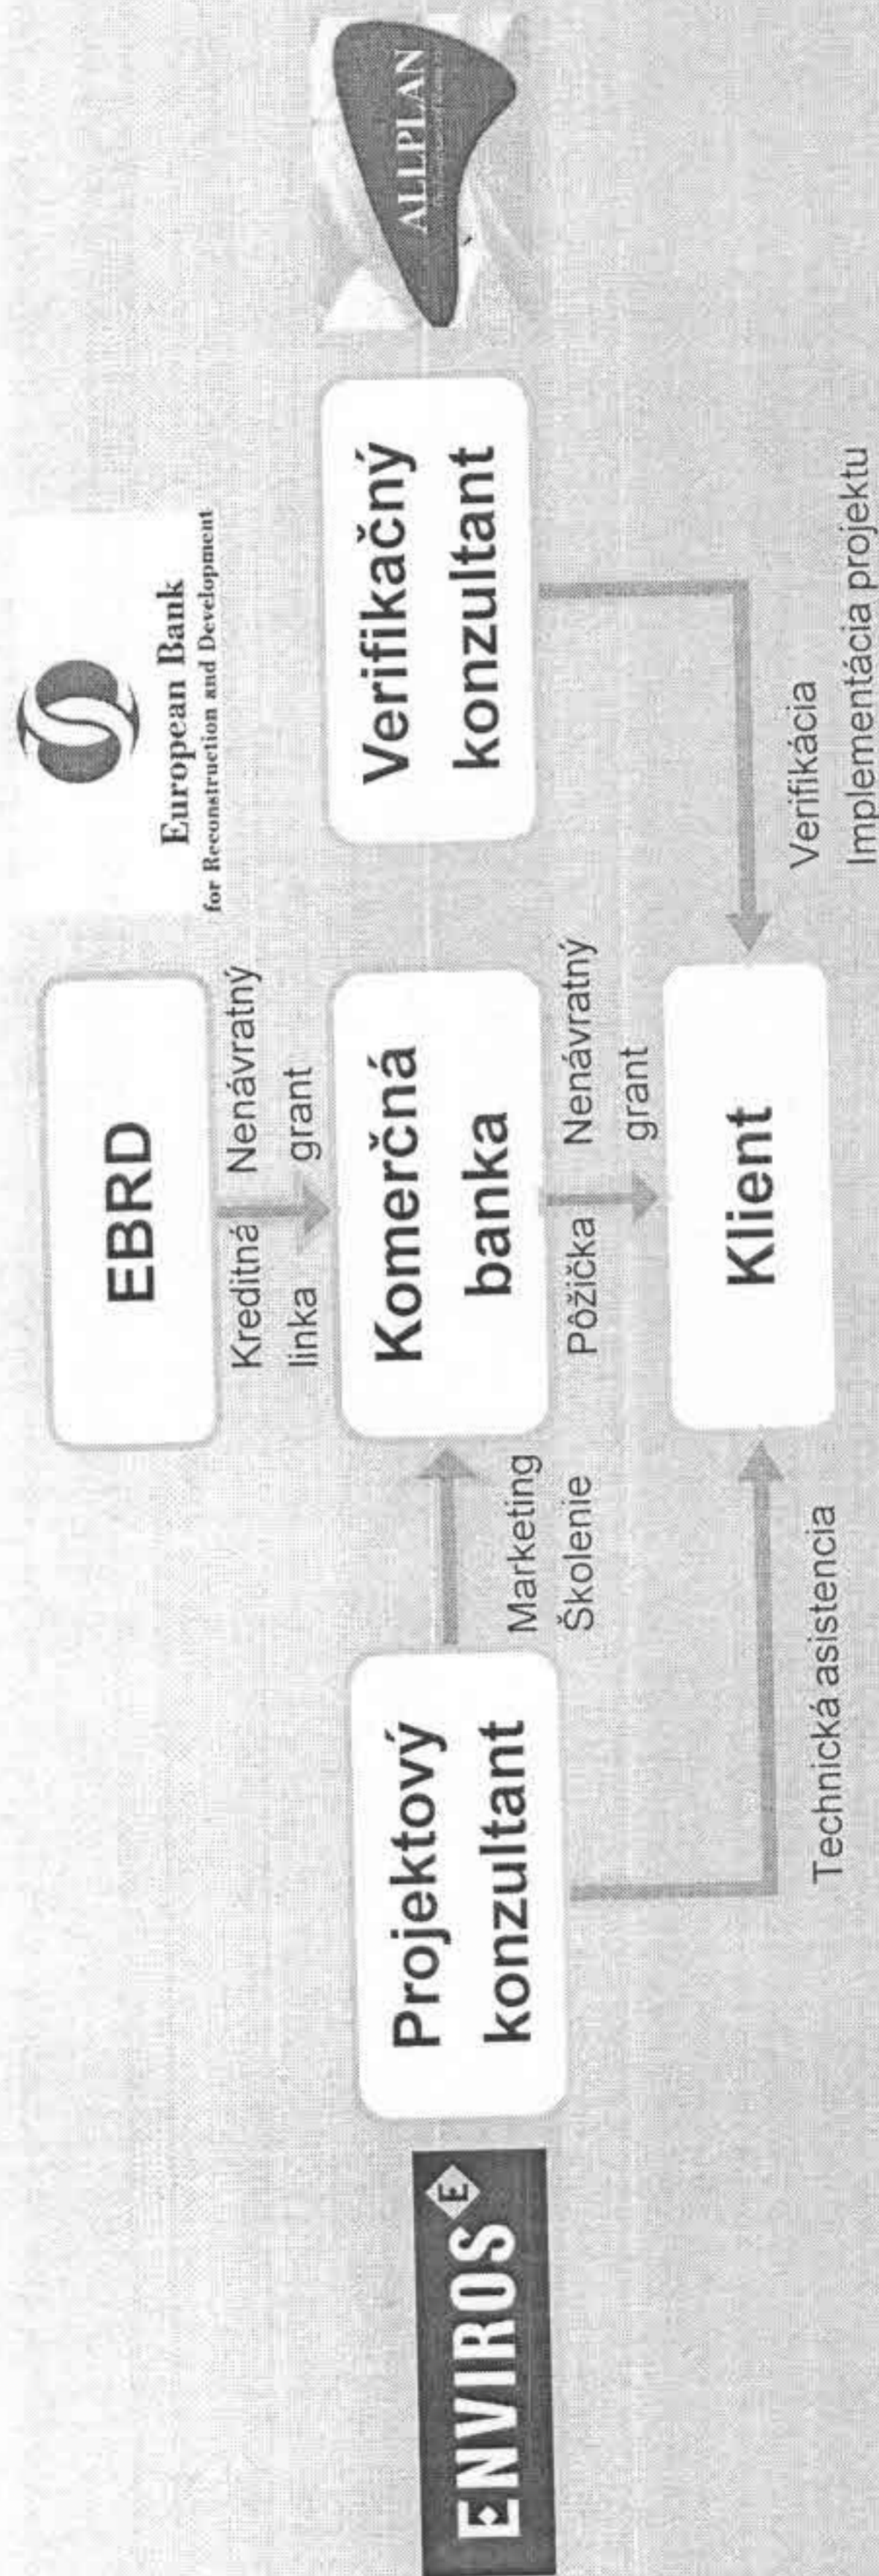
EBRD

European Bank
for Reconstruction and Development

ALLPLAN

ENVIROS

Kreditná linka

Nenávratný grant

Komerčná banka

Verifikačný konzultant

Projektový konzultant

Marketing
Školenie

Pôžička

Nenávratný grant

Klient

Verifikácia
Implementácia projektu

Technická asistencia